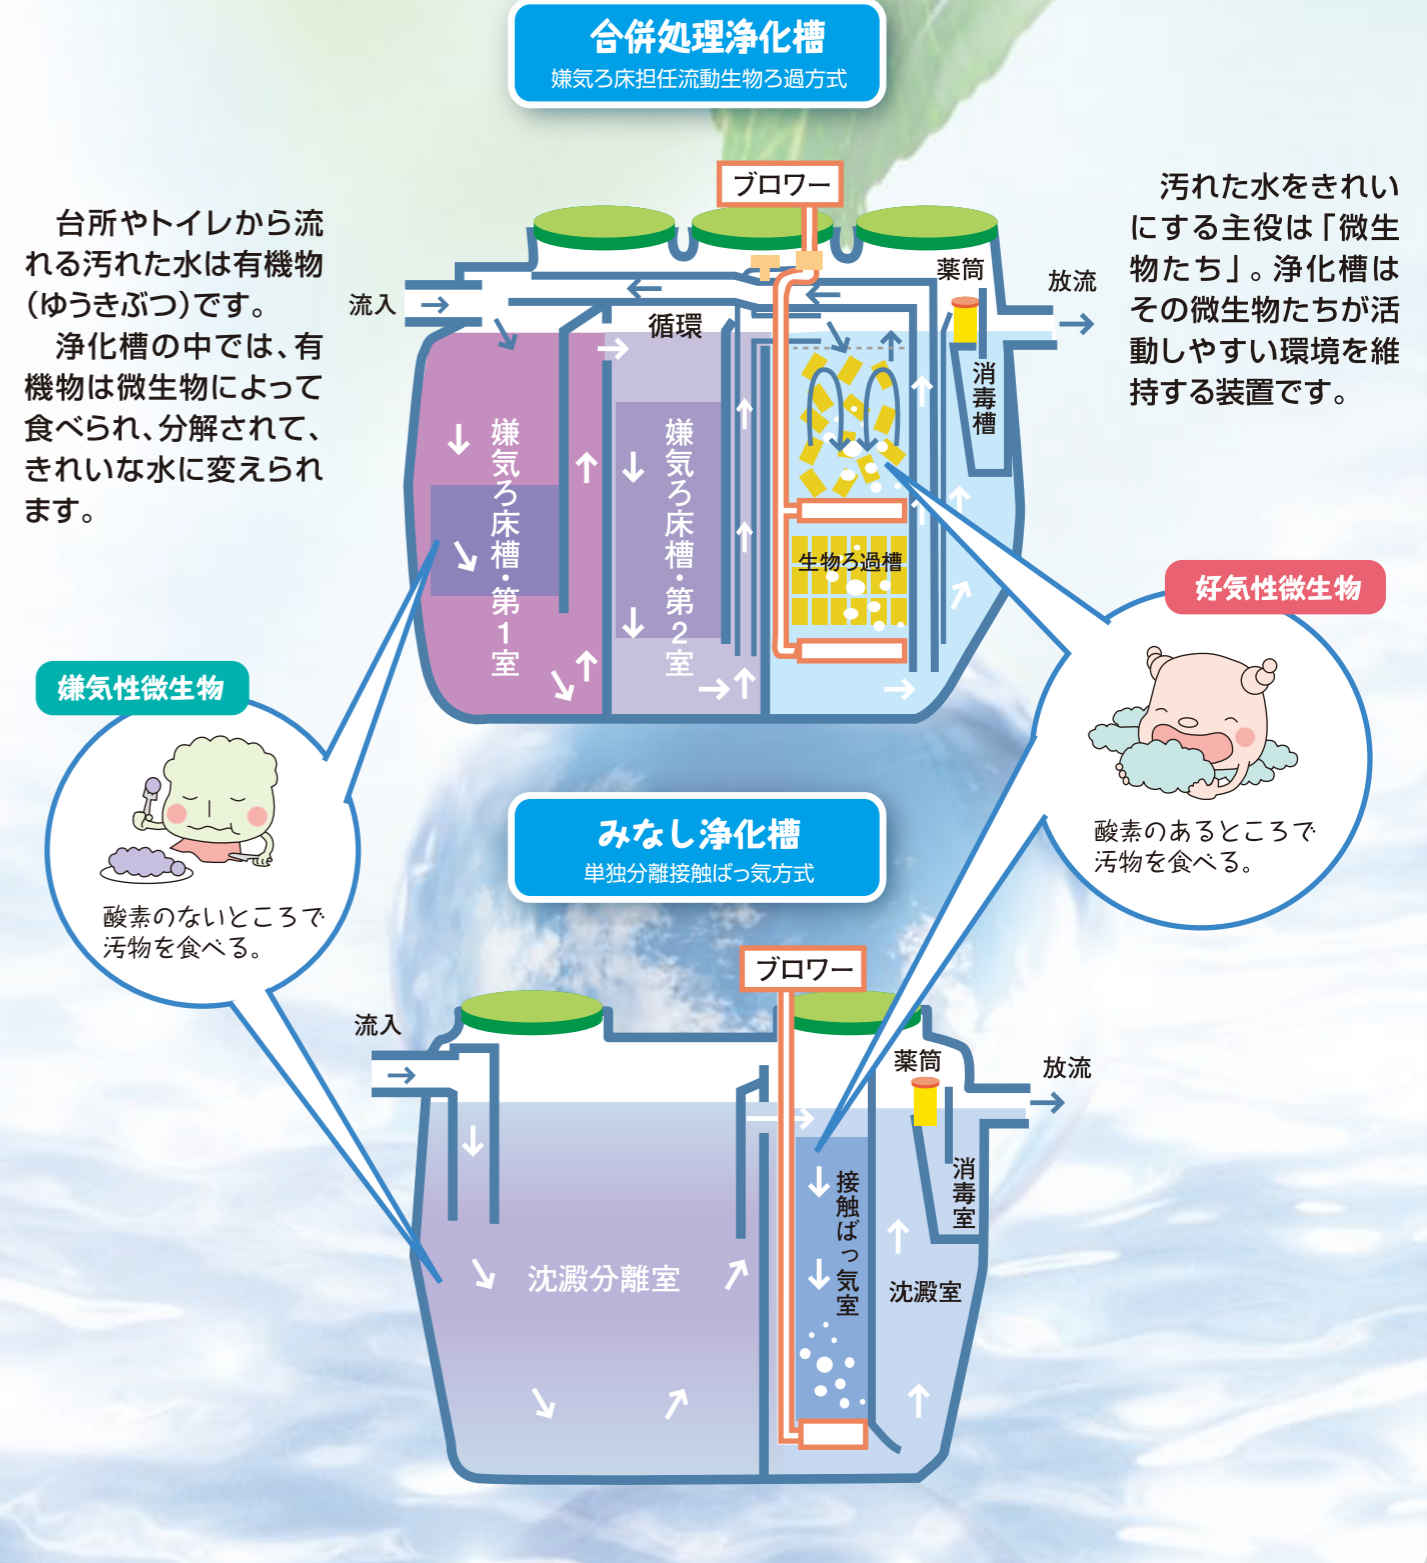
合併処理浄化槽
嫌気ろ床担任流動生物ろ過方式

台所やトイレから流れる汚れた水は有機物(ゆうきぶつ)です。
浄化槽の中では、有機物は微生物によって食べられ、分解されて、きれいな水に変えられます。

汚れた水をきれいにする主役は「微生物たち」。浄化槽はその微生物たちが活動しやすい環境を維持する装置です。

ブロワー
流入
循環
薬筒
放流
消毒槽
嫌気ろ床槽・第1室
嫌気ろ床槽・第2室
生物ろ過槽

好気性微生物
酸素のあるところで汚物を食べる。

嫌気性微生物
酸素のないところで汚物を食べる。

みなし浄化槽
単独分離接触ばっ気方式

ブロワー
流入
薬筒
放流
消毒室
沈澱分離室
接触ばっ気室
沈澱室